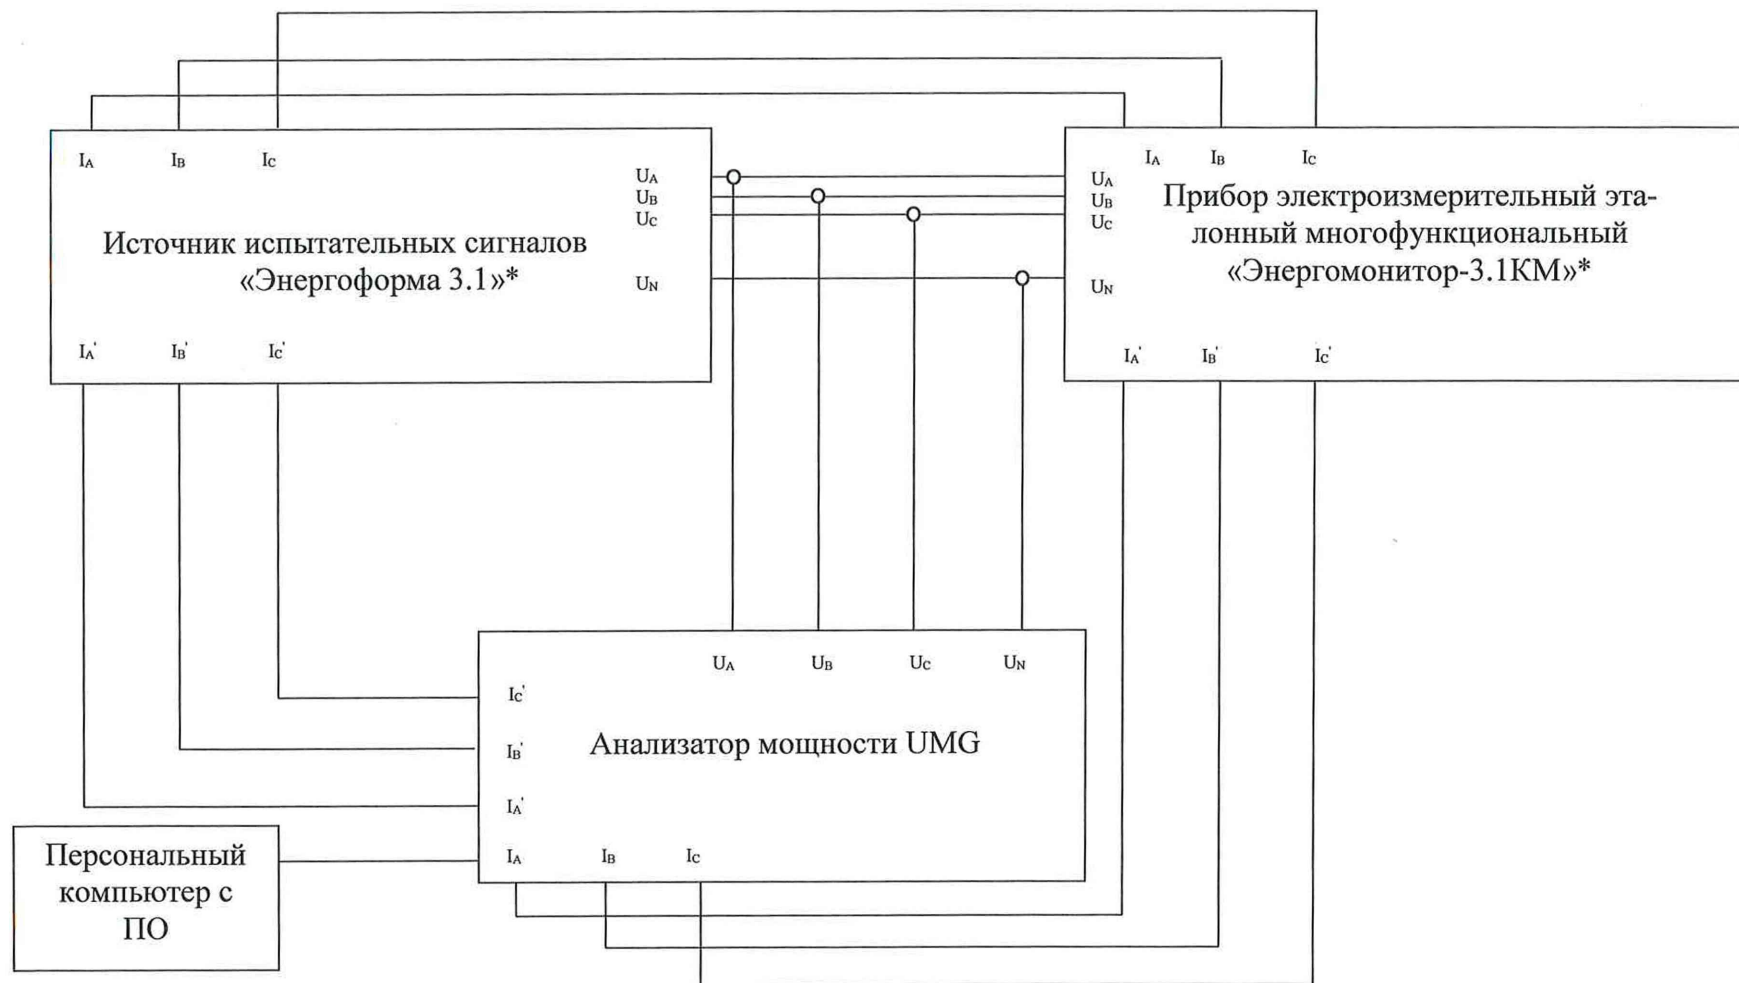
$I_A$ $I_B$ $I_C$

$U_A$
$U_B$
$U_C$

Источник испытательных сигналов «Энергоформа 3.1»*

$U_N$

$I_A'$ $I_B'$ $I_C'$

$I_A$ $I_B$ $I_C$

$U_A$
$U_B$
$U_C$

Прибор электроизмерительный эталонный многофункциональный «Энергомонитор-3.1КМ»*

$U_N$

$I_A'$ $I_B'$ $I_C'$

$U_A$ $U_B$ $U_C$ $U_N$

$I_C'$

$I_B'$

Анализатор мощности UMG

$I_A'$

$I_A$ $I_B$ $I_C$

Персональный компьютер с ПО